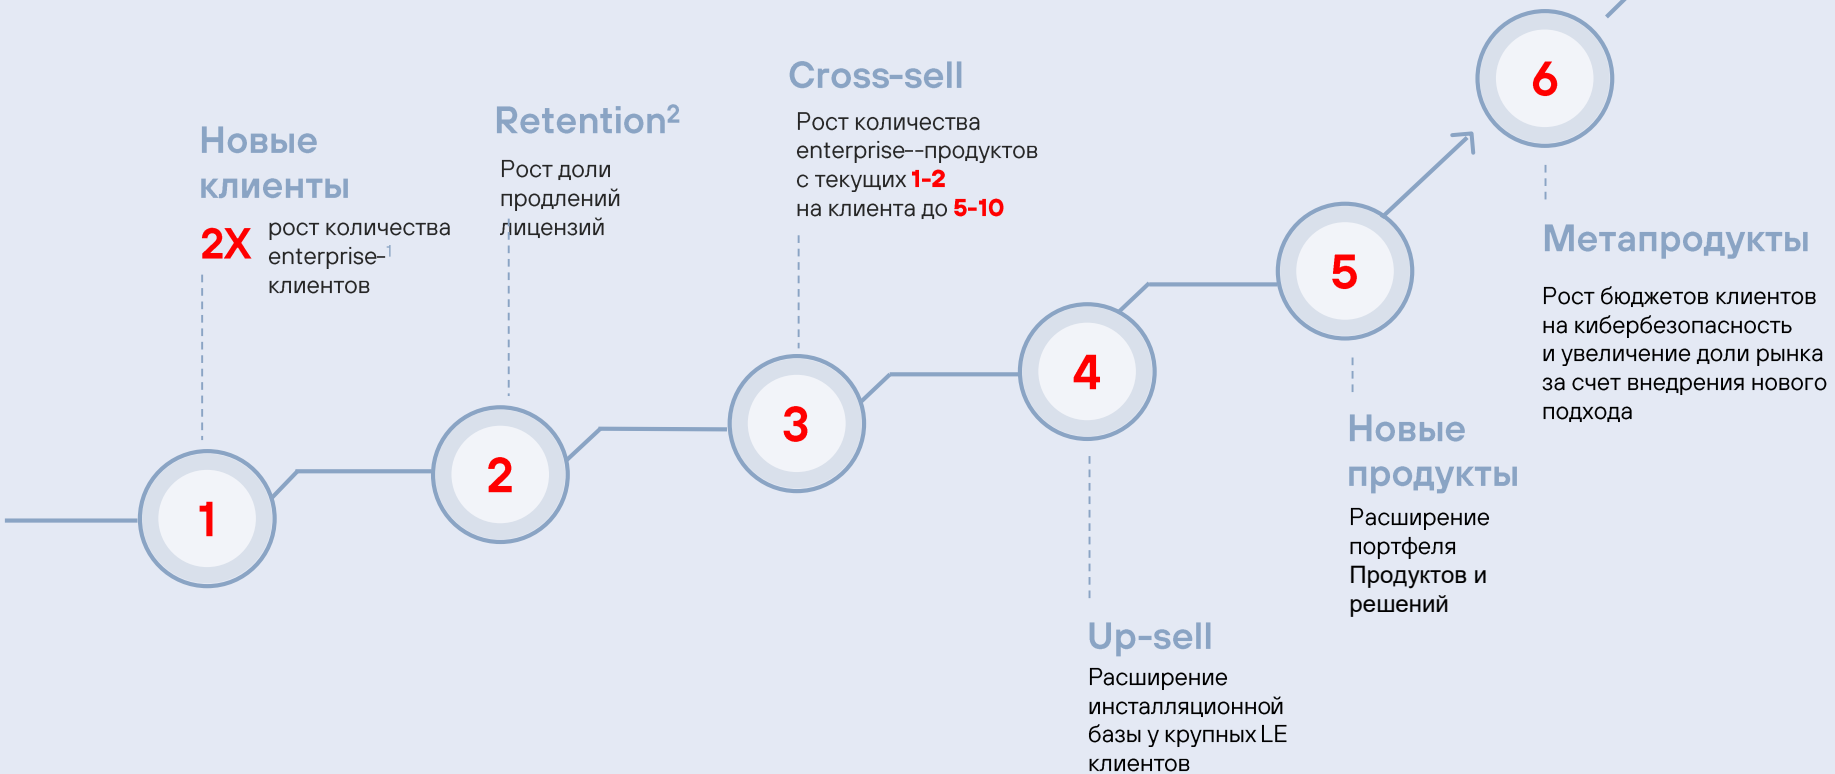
Новые клиенты

2X рост количества enterprise-$^1$ клиентов

Retention$^2$

Рост доли продлений лицензий

Cross-sell

Рост количества enterprise--продуктов с текущих 1-2 на клиента до 5-10

6

5

4

3

2

1

Метапродукты

Рост бюджетов клиентов на кибербезопасность и увеличение доли рынка за счет внедрения нового подхода

Новые продукты

Расширение портфеля Продуктов и решений

Up-sell

Расширение инсталляционной базы у крупных LE клиентов